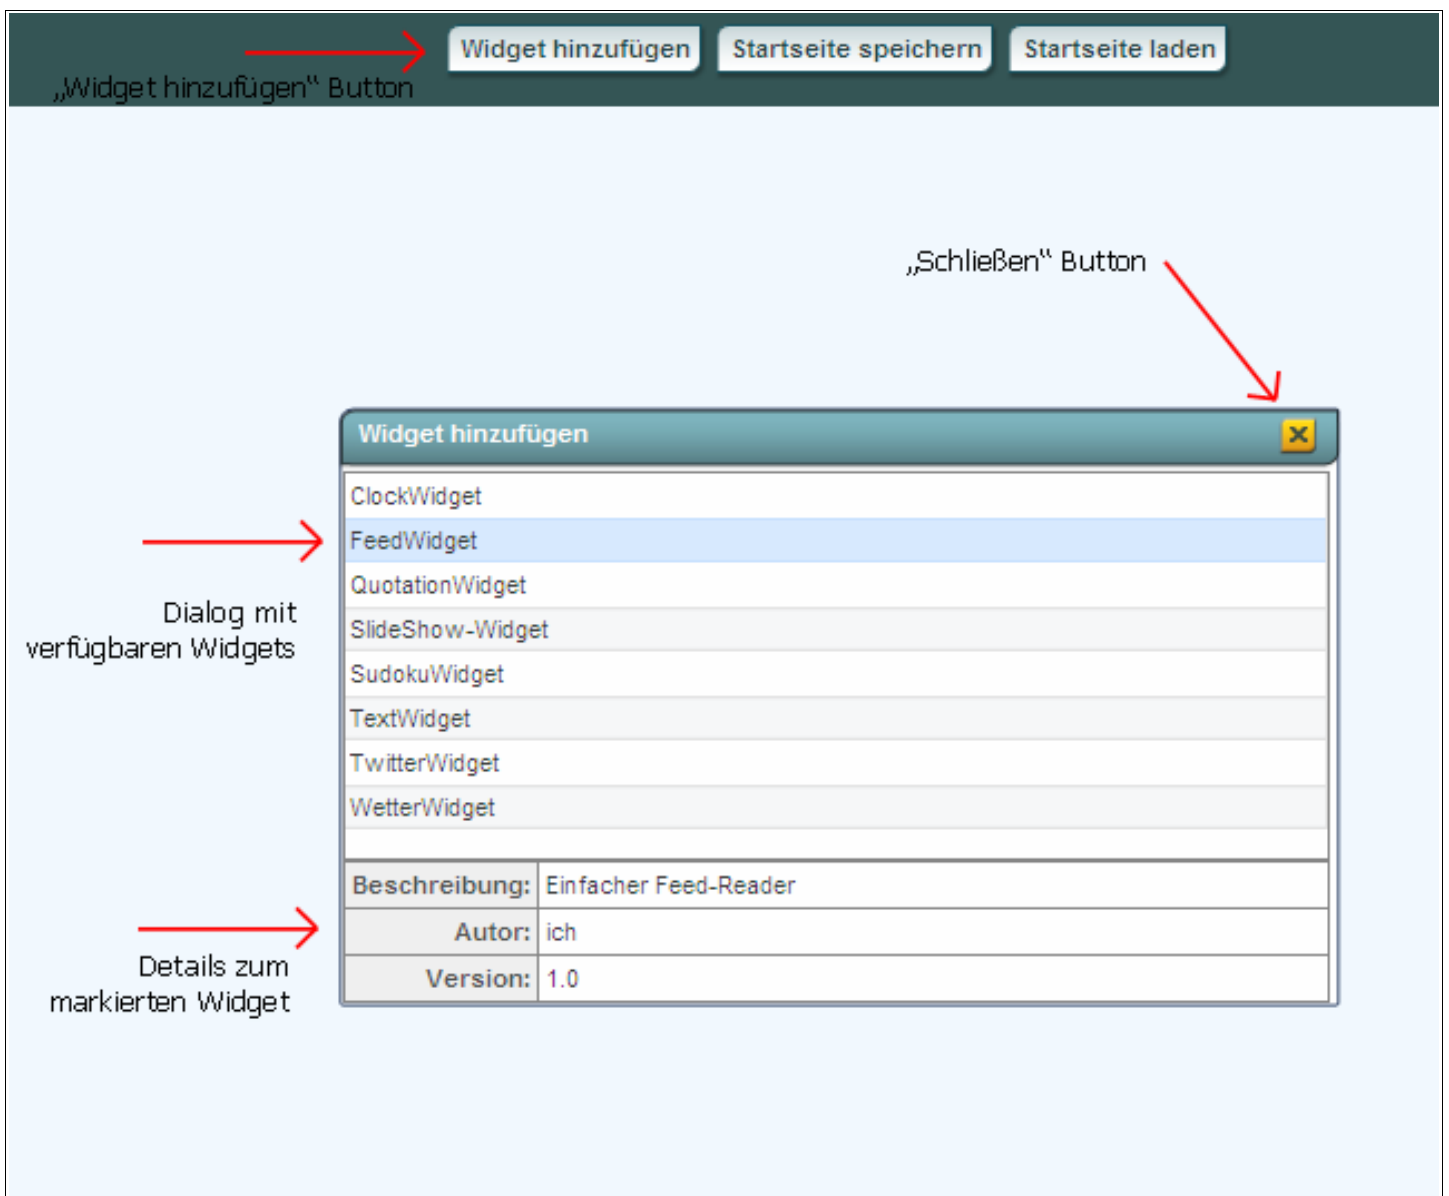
Widget hinzufügen
Startseite speichern
Startseite laden

„Widget hinzufügen“ Button

„Schließen“ Button

Widget hinzufügen

ClockWidget
FeedWidget
QuotationWidget
SlideShow-Widget
SudokuWidget
TextWidget
TwitterWidget
WetterWidget

Dialog mit verfügbaren Widgets

| Beschreibung: | Einfacher Feed-Reader |
|---|---|
| Autor: | ich |
| Version: | 1.0 |

Details zum markierten Widget